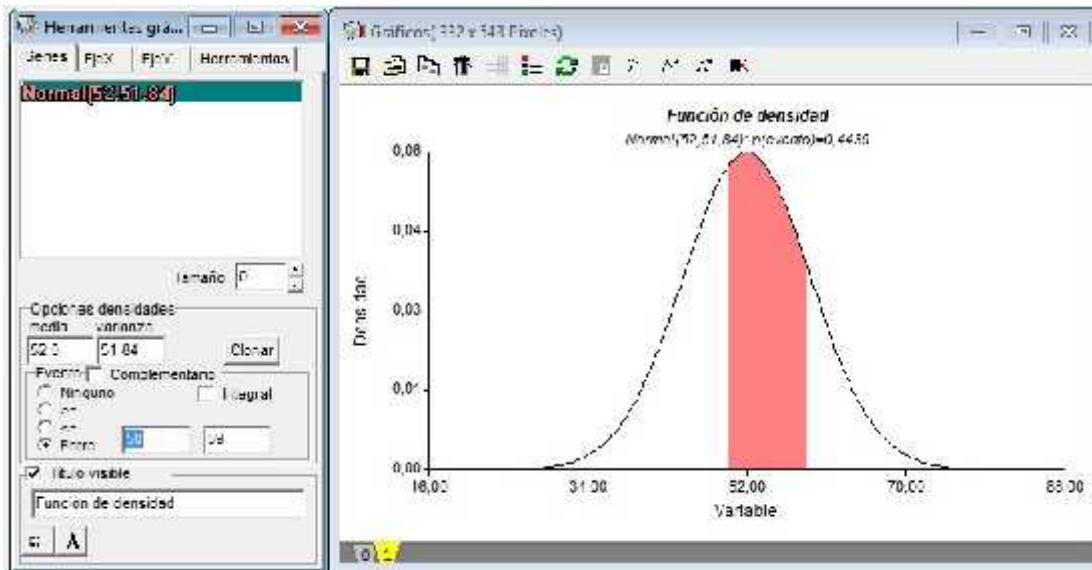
Herramientas grá...

Series | Eje X | Eje Y | Herramientas

Normal(52;51,84)

Tamaño 0

Opciones densidades
media varianza
52.0 51.84 Clonar

Evento Complementario
Ninguno
Integral
<=
>=
Entre 50 58

Título visible

Función de densidad

Gráficos(332 x 343 Pixeles)

Función de densidad

Normal(52;51,84): p(evento)=0,4430

0,06
0,04
0,03
0,01
0,00

Densidad

16,00 34,00 52,00 70,00 88,00

Variable